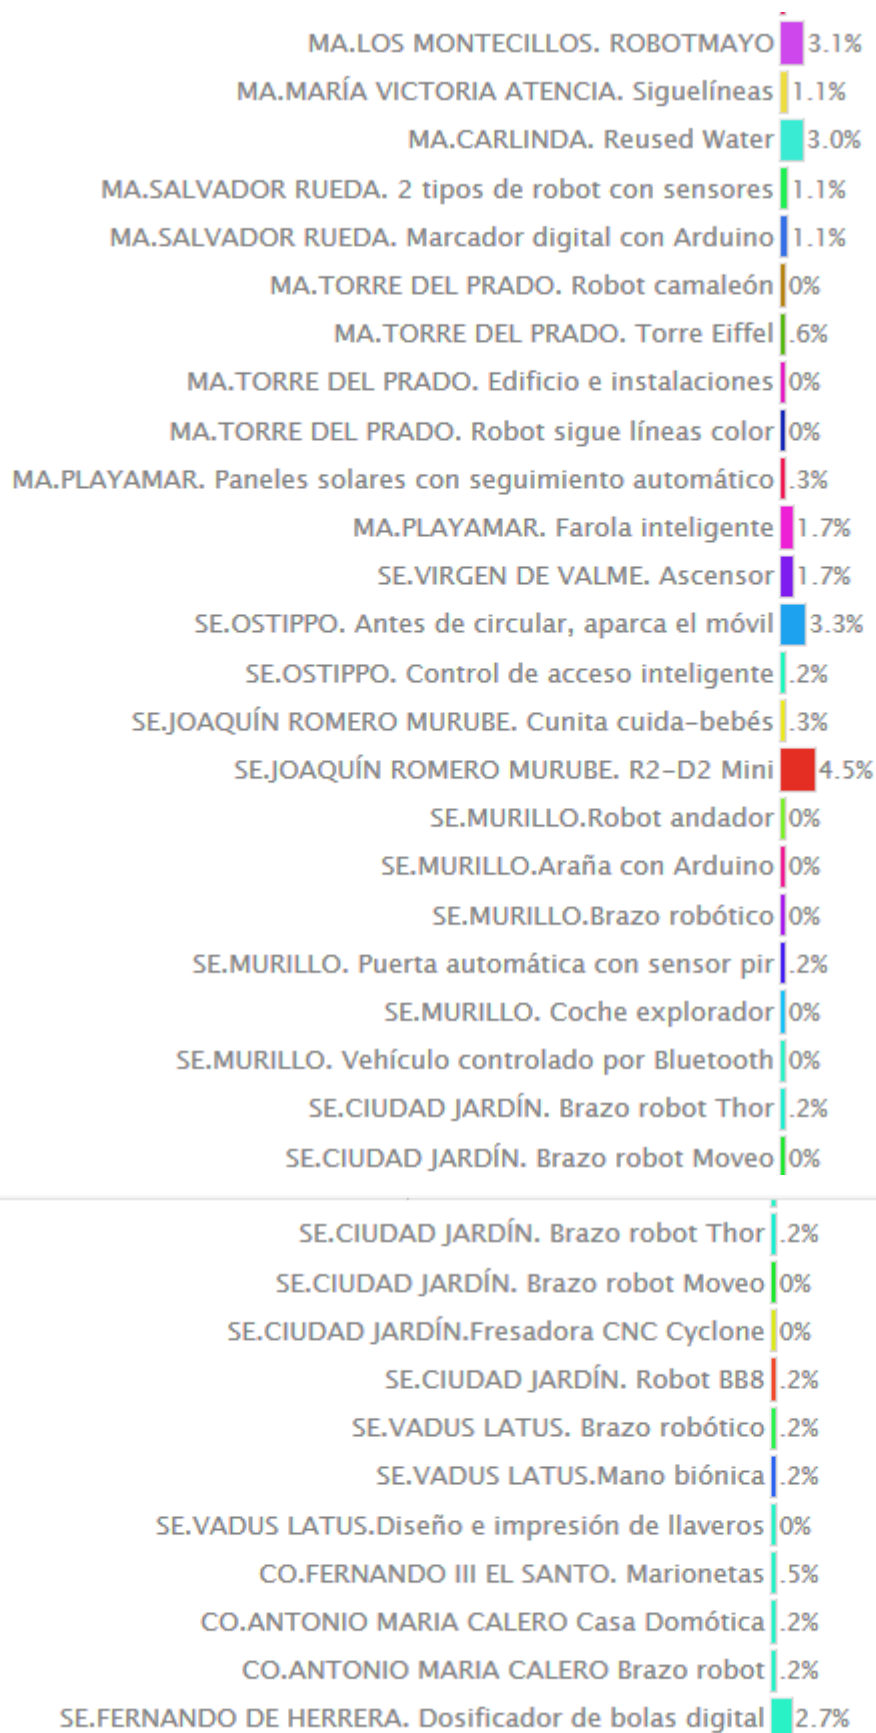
MA.LOS MONTECILLOS. ROBOTMAYO 3.1%
MA.MARÍA VICTORIA ATENCIA. Siguelíneas 1.1%
MA.CARLINDA. Reused Water 3.0%
MA.SALVADOR RUEDA. 2 tipos de robot con sensores 1.1%
MA.SALVADOR RUEDA. Marcador digital con Arduino 1.1%
MA.TORRE DEL PRADO. Robot camaleón 0%
MA.TORRE DEL PRADO. Torre Eiffel .6%
MA.TORRE DEL PRADO. Edificio e instalaciones 0%
MA.TORRE DEL PRADO. Robot sigue líneas color 0%
MA.PLAYAMAR. Paneles solares con seguimiento automático .3%
MA.PLAYAMAR. Farola inteligente 1.7%
SE.VIRGEN DE VALME. Ascensor 1.7%
SE.OSTIPPO. Antes de circular, aparca el móvil 3.3%
SE.OSTIPPO. Control de acceso inteligente .2%
SE.JOAQUÍN ROMERO MURUBE. Cunita cuida-bebés .3%
SE.JOAQUÍN ROMERO MURUBE. R2-D2 Mini 4.5%
SE.MURILLO.Robot andador 0%
SE.MURILLO.Araña con Arduino 0%
SE.MURILLO.Brazo robótico 0%
SE.MURILLO. Puerta automática con sensor pir .2%
SE.MURILLO. Coche explorador 0%
SE.MURILLO. Vehículo controlado por Bluetooth 0%
SE.CIUDAD JARDÍN. Brazo robot Thor .2%
SE.CIUDAD JARDÍN. Brazo robot Moveo 0%

SE.CIUDAD JARDÍN. Brazo robot Thor .2%
SE.CIUDAD JARDÍN. Brazo robot Moveo 0%
SE.CIUDAD JARDÍN.Fresadora CNC Cyclone 0%
SE.CIUDAD JARDÍN. Robot BB8 .2%
SE.VADUS LATUS. Brazo robótico .2%
SE.VADUS LATUS.Mano biónica .2%
SE.VADUS LATUS.Diseño e impresión de llaveros 0%
CO.FERNANDO III EL SANTO. Marionetas .5%
CO.ANTONIO MARIA CALERO Casa Domótica .2%
CO.ANTONIO MARIA CALERO Brazo robot .2%
SE.FERNANDO DE HERRERA. Dosificador de bolas digital 2.7%